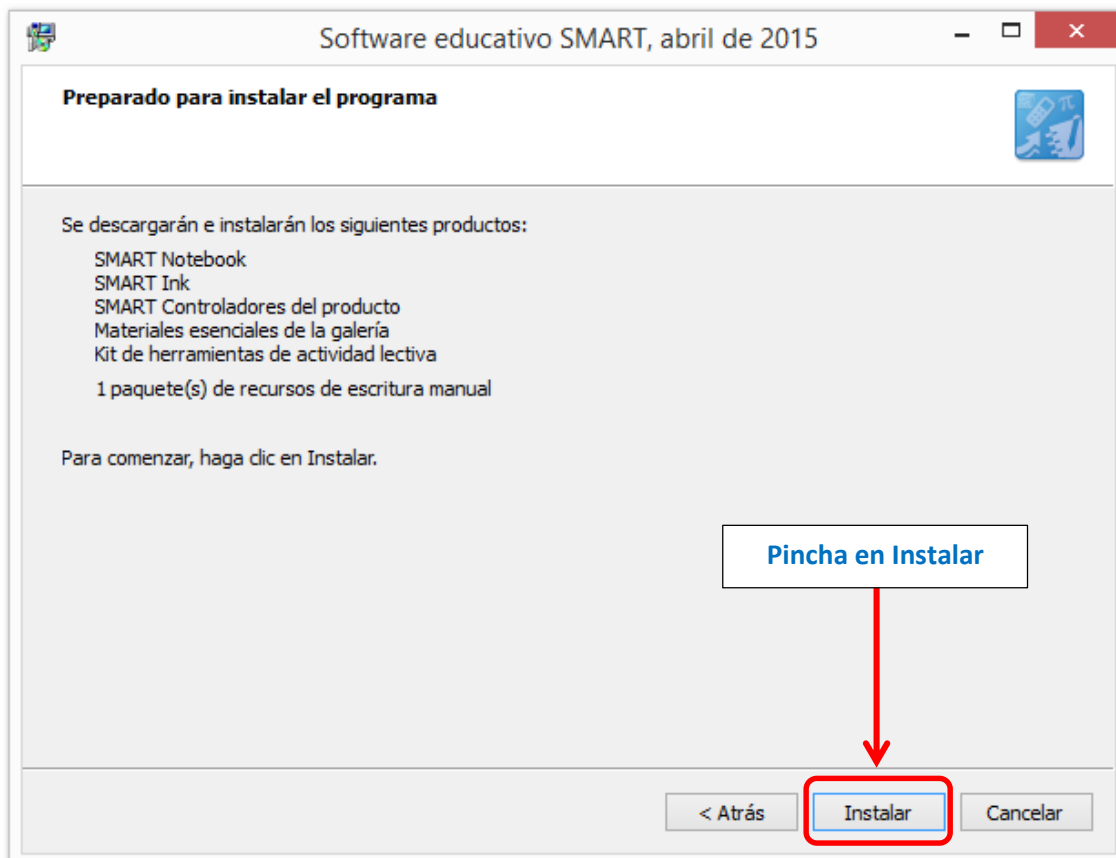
Software educativo SMART, abril de 2015

Preparado para instalar el programa

Se descargarán e instalarán los siguientes productos:

SMART Notebook
SMART Ink
SMART Controladores del producto
Materiales esenciales de la galería
Kit de herramientas de actividad lectiva
1 paquete(s) de recursos de escritura manual

Para comenzar, haga clic en Instalar.

Pincha en Instalar

< Atrás
Instalar
Cancelar